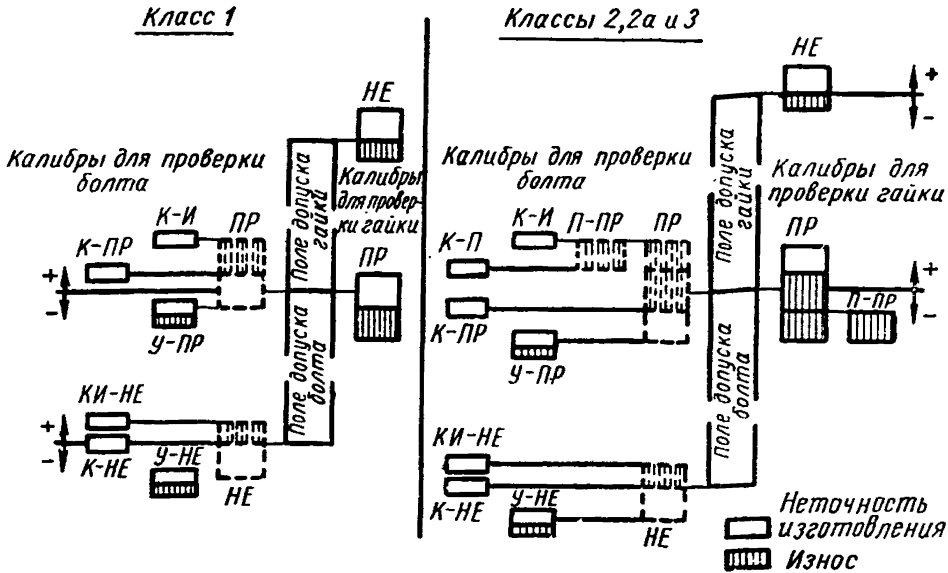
Класс 1

Калибры для проверки болта

К-ПР
К-И
ПР
У-ПР
Поле допуска гайки
Поле допуска болта
НЕ
Калибры для проверки гайки
ПР
+
−
КИ-НЕ
К-НЕ
У-НЕ
НЕ
+
−

Классы 2,2а и 3

Калибры для проверки болта

К-П
К-И
П-ПР
ПР
К-ПР
У-ПР
Поле допуска гайки
Поле допуска болта
НЕ
Калибры для проверки гайки
ПР
П-ПР
+
−
+
−
КИ-НЕ
К-НЕ
У-НЕ
НЕ

Неточность изготовления
Износ